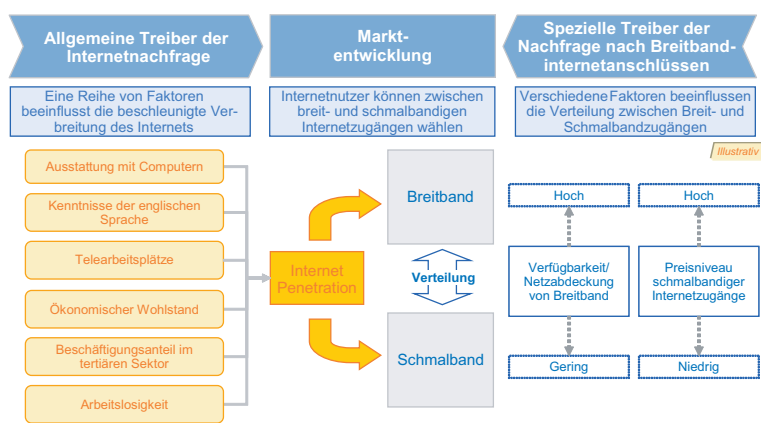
Allgemeine Treiber der Internetnachfrage

Markt-entwicklung

Spezielle Treiber der Nachfrage nach Breitband-internetanschlüssen

Eine Reihe von Faktoren beeinflusst die beschleunigte Verbreitung des Internets

Internetnutzer können zwischen breit- und schmalbandigen Internetzugängen wählen

Verschiedene Faktoren beeinflussen die Verteilung zwischen Breit- und Schmalbandzugängen

Illustrativ

Ausstattung mit Computern

Kenntnisse der englischen Sprache

Telearbeitsplätze

Ökonomischer Wohlstand

Beschäftigungsanteil im tertiären Sektor

Arbeitslosigkeit

Internet Penetration

Breitband

Verteilung

Schmalband

Hoch

Verfügbarkeit/ Netzabdeckung von Breitband

Gering

Hoch

Preisniveau schmalbandiger Internetzugänge

Niedrig